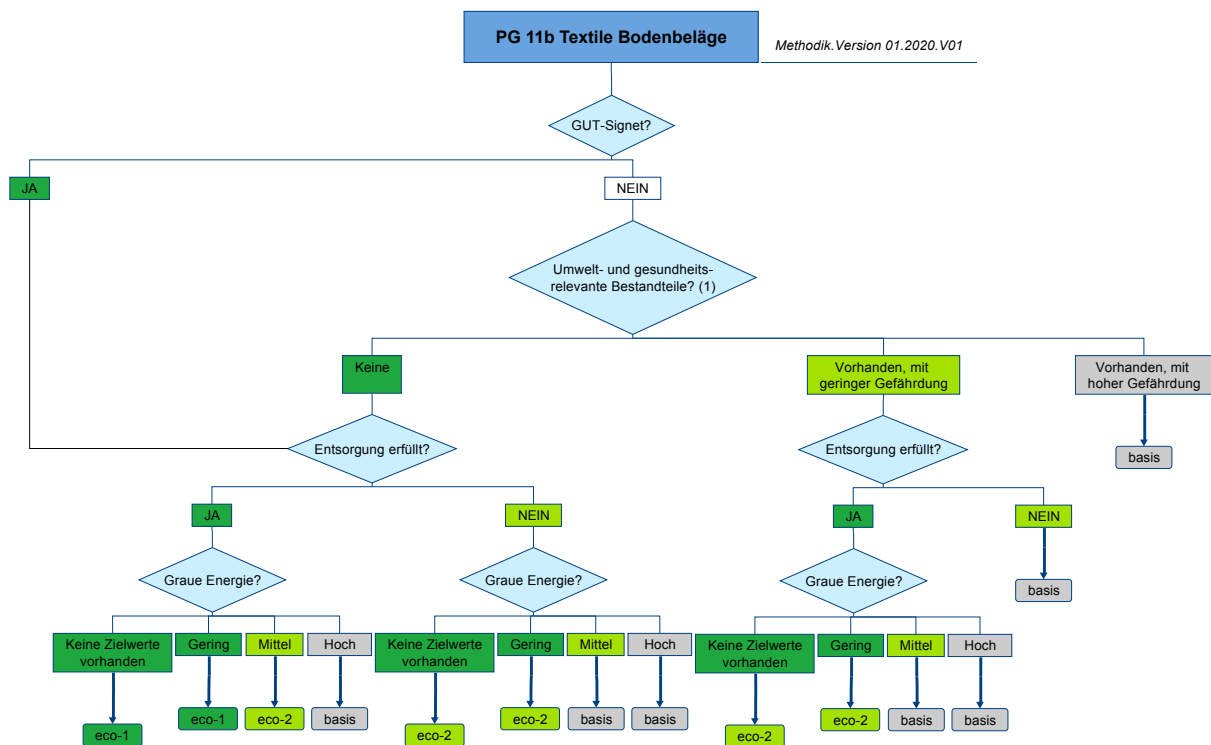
PG 11b Textile Bodenbeläge

Methodik.Version 01.2020.V01

GUT-Signet?

JA

NEIN

Umwelt- und gesundheitsrelevante Bestandteile? (1)

Keine

Vorhanden, mit geringer Gefährdung

Vorhanden, mit hoher Gefährdung

basis

Entsorgung erfüllt?

Entsorgung erfüllt?

JA

NEIN

JA

NEIN

basis

Graue Energie?

Graue Energie?

Graue Energie?

Keine Zielwerte vorhanden

Gering

Mittel

Hoch

Keine Zielwerte vorhanden

Gering

Mittel

Hoch

Keine Zielwerte vorhanden

Gering

Mittel

Hoch

eco-1

eco-1

eco-2

basis

eco-2

eco-2

basis

basis

eco-2

eco-2

basis

basis